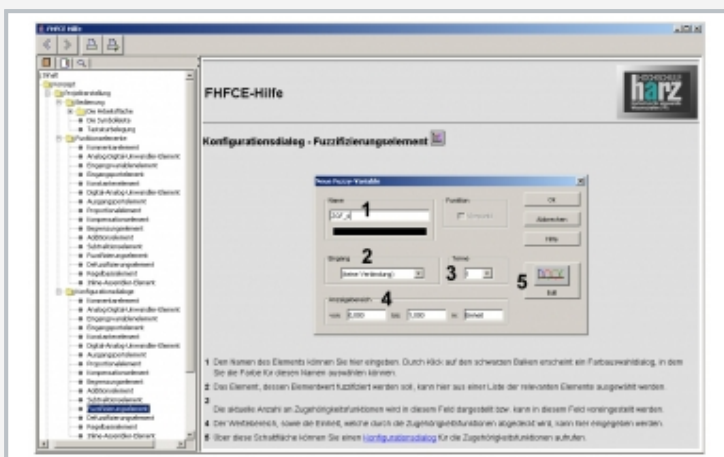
FHFCE-Hilfe

FHFCE-Hilfe

harz

Konfigurationsdialog - Fuzzifizierungselement

Neue Fuzzy-Variable

Name

1

2

3

4

5

OK

Abbrechen

Hilfe

Eingang

Terme

Anzeigebereich

1 Den Namen des Elements können Sie hier eingeben. Durch Klick auf den schwarzen Balken erscheint ein Farbauswahldialog, in dem Sie die Farbe für diesen Namen auswählen können.

2 Das Element, dessen Elementwert fuzzifiziert werden soll, kann hier aus einer Liste der relevanten Elemente ausgewählt werden.

3 Die aktuelle Anzahl an Zugehörigkeitsfunktionen wird in diesem Feld dargestellt bzw. kann in diesem Feld voreingestellt werden.

4 Der Wertebereich, sowie die Einheit, welche durch die Zugehörigkeitsfunktionen abgedeckt wird, kann hier eingegeben werden.

5 Über diese Schaltfläche können Sie einen Konfigurationsdialog für die Zugehörigkeitsfunktionen aufrufen.

Inhalt

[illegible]